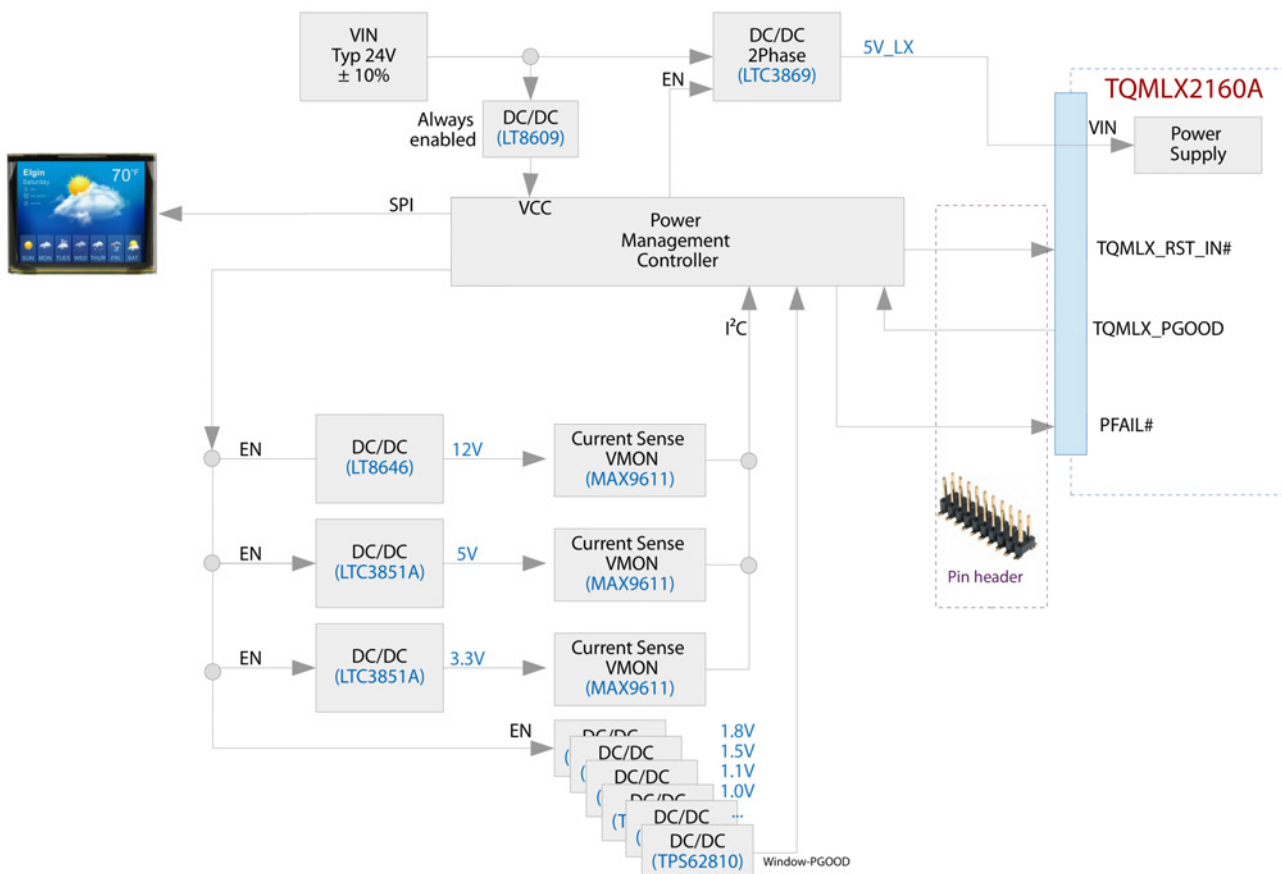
VIN
Typ 24V
± 10%

DC/DC
2Phase
(LTC3869)

5V_LX

EN

TQMLX2160A

Always enabled

DC/DC
(LT8609)

VIN

Power Supply

Elgin
Saturday
70°F

SUN MON TUES WED THUR FRI SAT

SPI

VCC

Power Management Controller

TQMLX_RST_IN#

I²C

TQMLX_PGOOD

PFAIL#

EN

DC/DC
(LT8646)

12V

Current Sense
VMON
(MAX9611)

EN

DC/DC
(LTC3851A)

5V

Current Sense
VMON
(MAX9611)

Pin header

EN

DC/DC
(LTC3851A)

3.3V

Current Sense
VMON
(MAX9611)

EN

DC/DC
DC/DC
DC/DC
DC/DC
DC/DC
DC/DC
(TPS62810)

1.8V
1.5V
1.1V
1.0V
...

Window-PGOOD